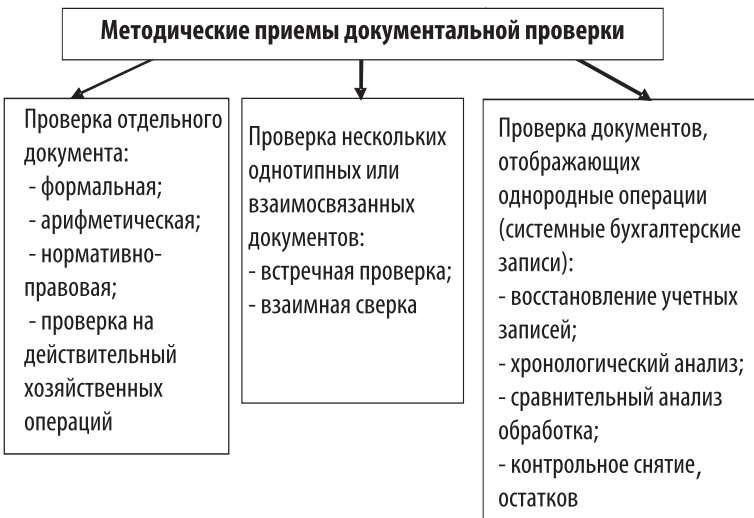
Методические приемы документальной проверки

Проверка отдельного документа:
- формальная;
- арифметическая;
- нормативно-правовая;
- проверка на действительный хозяйственных операций

Проверка нескольких однотипных или взаимосвязанных документов:
- встречная проверка;
- взаимная сверка

Проверка документов, отображающих однородные операции (системные бухгалтерские записи):
- восстановление учетных записей;
- хронологический анализ;
- сравнительный анализ обработка;
- контрольное снятие, остатков